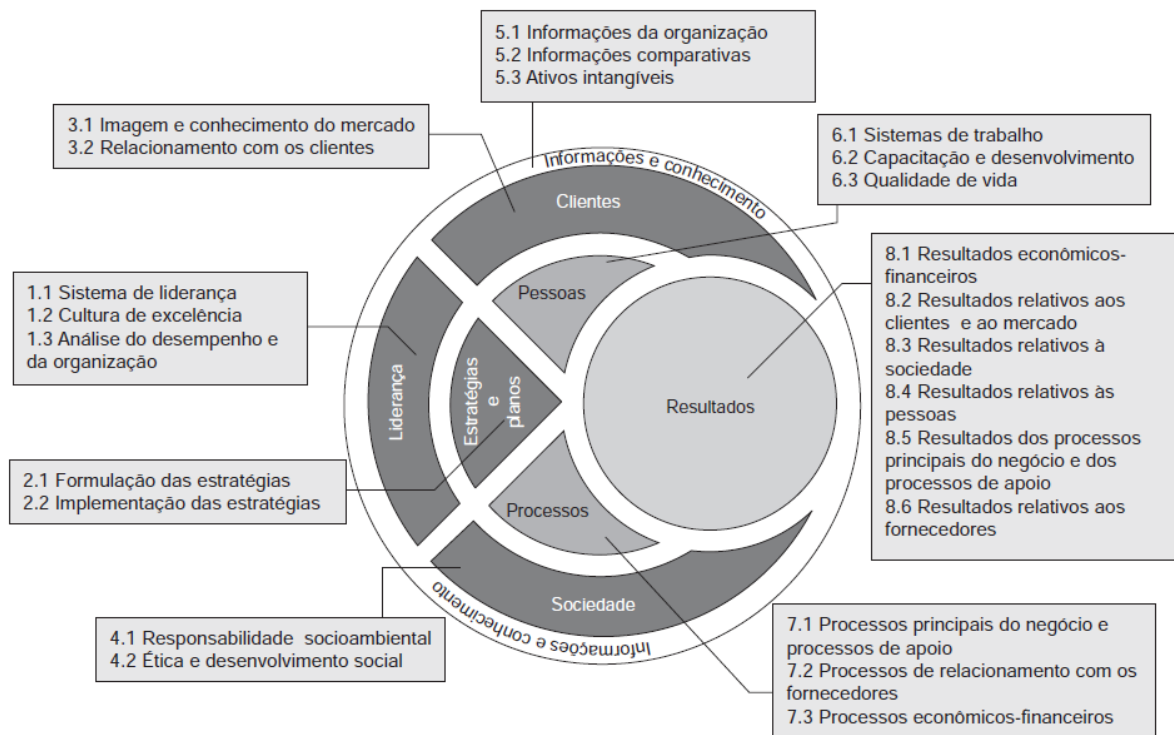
5.1 Informações da organização
5.2 Informações comparativas
5.3 Ativos intangíveis

3.1 Imagem e conhecimento do mercado
3.2 Relacionamento com os clientes

6.1 Sistemas de trabalho
6.2 Capacitação e desenvolvimento
6.3 Qualidade de vida

Informações e conhecimento

Clientes

8.1 Resultados econômicos-financeiros
8.2 Resultados relativos aos clientes e ao mercado
8.3 Resultados relativos à sociedade
8.4 Resultados relativos às pessoas
8.5 Resultados dos processos principais do negócio e dos processos de apoio
8.6 Resultados relativos aos fornecedores

1.1 Sistema de liderança
1.2 Cultura de excelência
1.3 Análise do desempenho e da organização

Pessoas

Liderança

Estratégias e planos

Resultados

2.1 Formulação das estratégias
2.2 Implementação das estratégias

Processos

Sociedade

Informações e conhecimento

4.1 Responsabilidade socioambiental
4.2 Ética e desenvolvimento social

7.1 Processos principais do negócio e processos de apoio
7.2 Processos de relacionamento com os fornecedores
7.3 Processos econômicos-financeiros